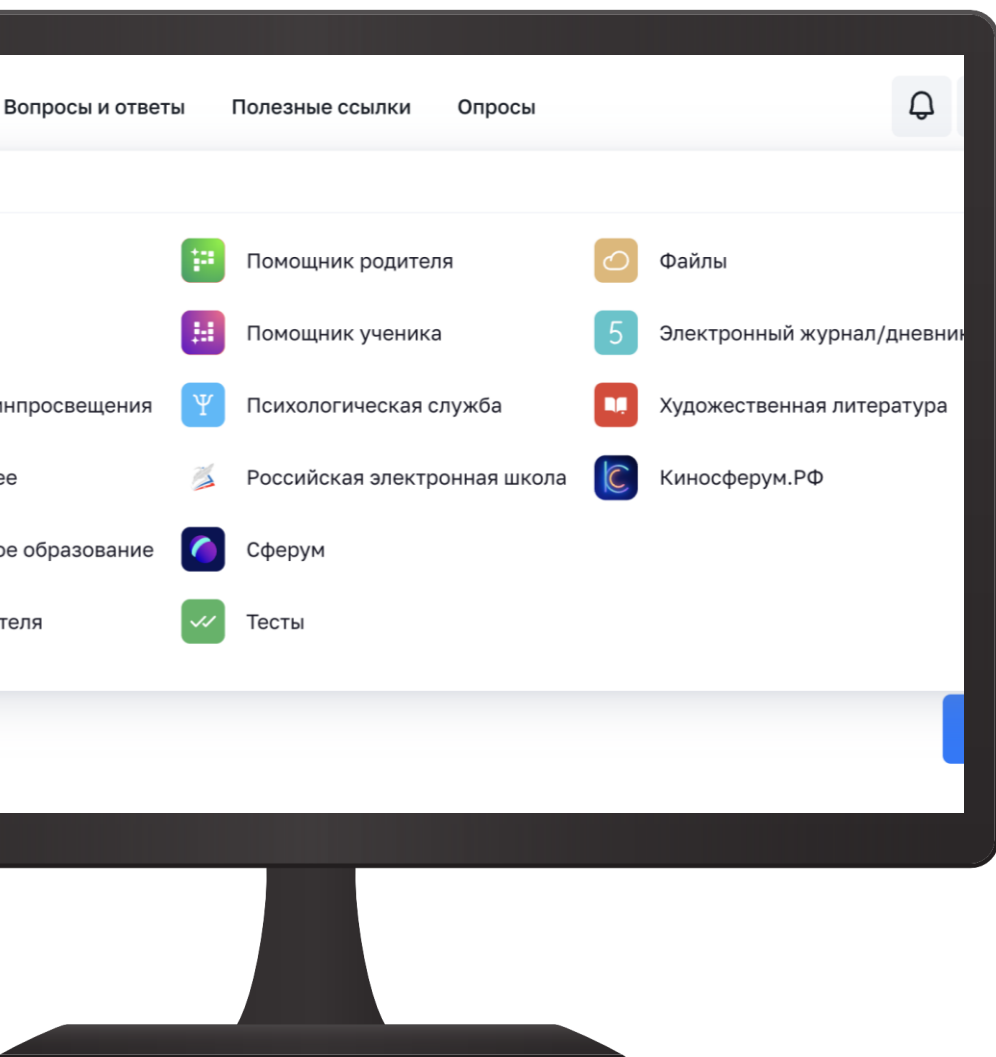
Вопросы и ответы Полезные ссылки Опросы

нпросвещения

ее

ое образование

теля

Помощник родителя

Помощник ученика

Психологическая служба

Российская электронная школа

Сферум

Тесты

Файлы

5 Электронный журнал/дневни

Художественная литература

Киносферум.РФ